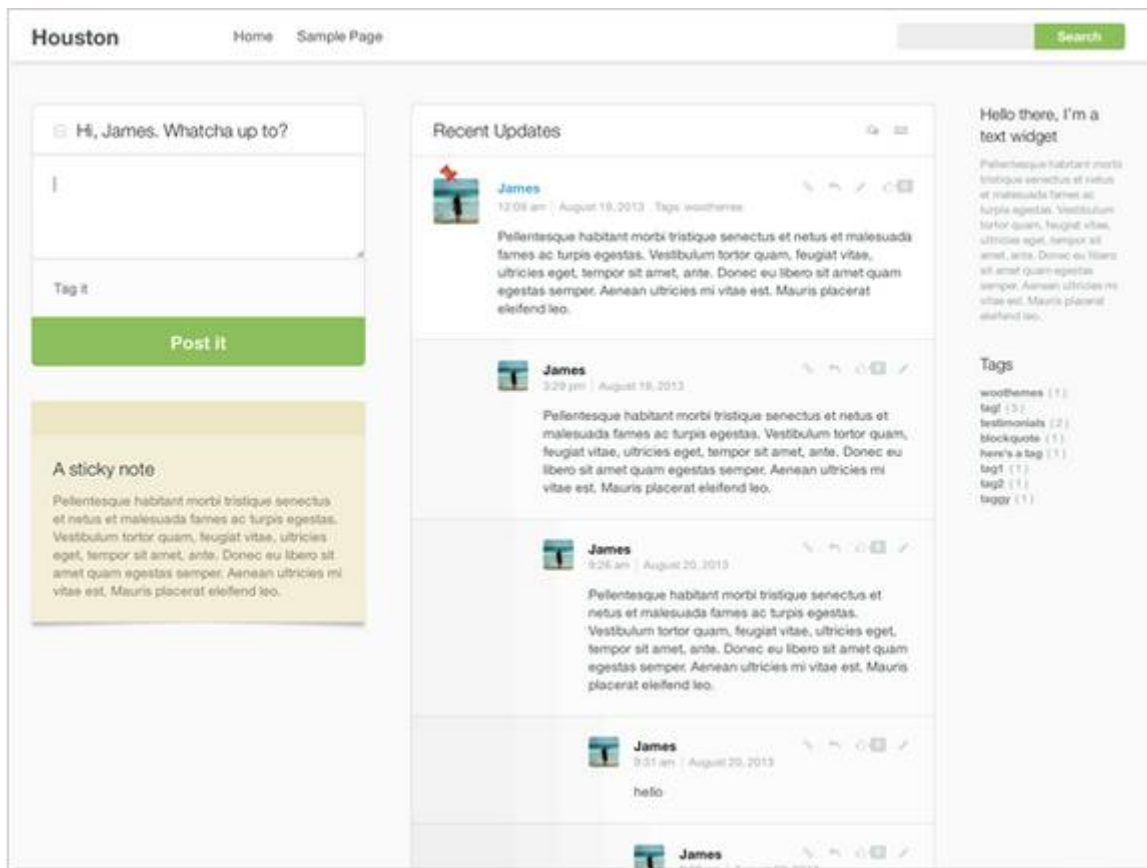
Houston

Home Sample Page

Search

Hi, James. Whatcha up to?

Tag it

Post it

A sticky note

Pellentesque habitant morbi tristique senectus et netus et malesuada fames ac turpis egestas. Vestibulum tortor quam, feugiat vitae, ultricies eget, tempor sit amet, ante. Donec eu libero sit amet quam egestas semper. Aenean ultricies mi vitae est. Mauris placerat eleifend leo.

Recent Updates

James
12:09 am | August 19, 2013 Tags: woothemes

Pellentesque habitant morbi tristique senectus et netus et malesuada fames ac turpis egestas. Vestibulum tortor quam, feugiat vitae, ultricies eget, tempor sit amet, ante. Donec eu libero sit amet quam egestas semper. Aenean ultricies mi vitae est. Mauris placerat eleifend leo.

James
3:29 pm | August 19, 2013

Pellentesque habitant morbi tristique senectus et netus et malesuada fames ac turpis egestas. Vestibulum tortor quam, feugiat vitae, ultricies eget, tempor sit amet, ante. Donec eu libero sit amet quam egestas semper. Aenean ultricies mi vitae est. Mauris placerat eleifend leo.

James
9:26 am | August 20, 2013

Pellentesque habitant morbi tristique senectus et netus et malesuada fames ac turpis egestas. Vestibulum tortor quam, feugiat vitae, ultricies eget, tempor sit amet, ante. Donec eu libero sit amet quam egestas semper. Aenean ultricies mi vitae est. Mauris placerat eleifend leo.

James
9:31 am | August 20, 2013

hello

James

Hello there, I'm a text widget

Pellentesque habitant morbi tristique senectus et netus et malesuada fames ac turpis egestas. Vestibulum tortor quam, feugiat vitae, ultricies eget, tempor sit amet, ante. Donec eu libero sit amet quam egestas semper. Aenean ultricies mi vitae est. Mauris placerat eleifend leo.

Tags

woothemes (1)
tag! (5)
testimonials (2)
blockquote (1)
here's a tag (1)
tag1 (1)
tag2 (1)
taggy (1)